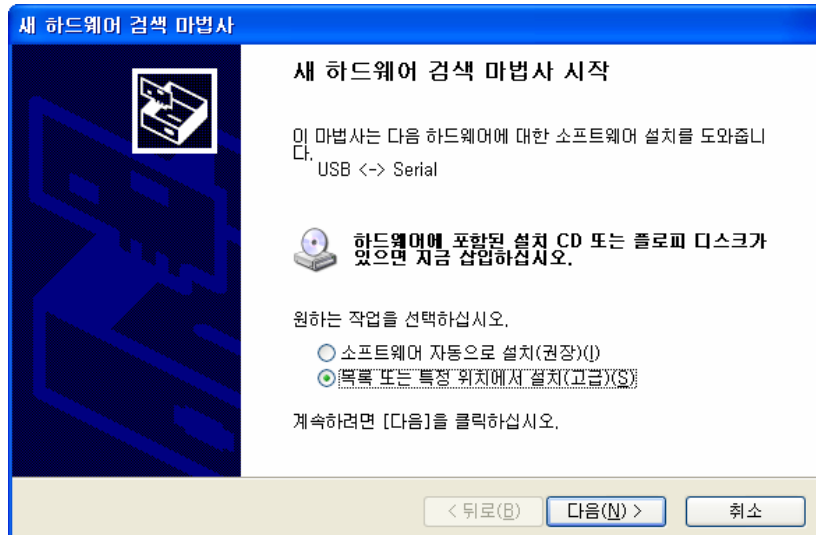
새 하드웨어 검색 마법사

새 하드웨어 검색 마법사 시작

이 마법사는 다음 하드웨어에 대한 소프트웨어 설치를 도와줍니다.
USB <-> Serial

하드웨어에 포함된 설치 CD 또는 플로피 디스크가 있으면 지금 삽입하십시오.

원하는 작업을 선택하십시오.

소프트웨어 자동으로 설치(권장)(I)
목록 또는 특정 위치에서 설치(고급)(S)

계속하려면 [다음]을 클릭하십시오.

< 뒤로(B)
다음(N) >
취소